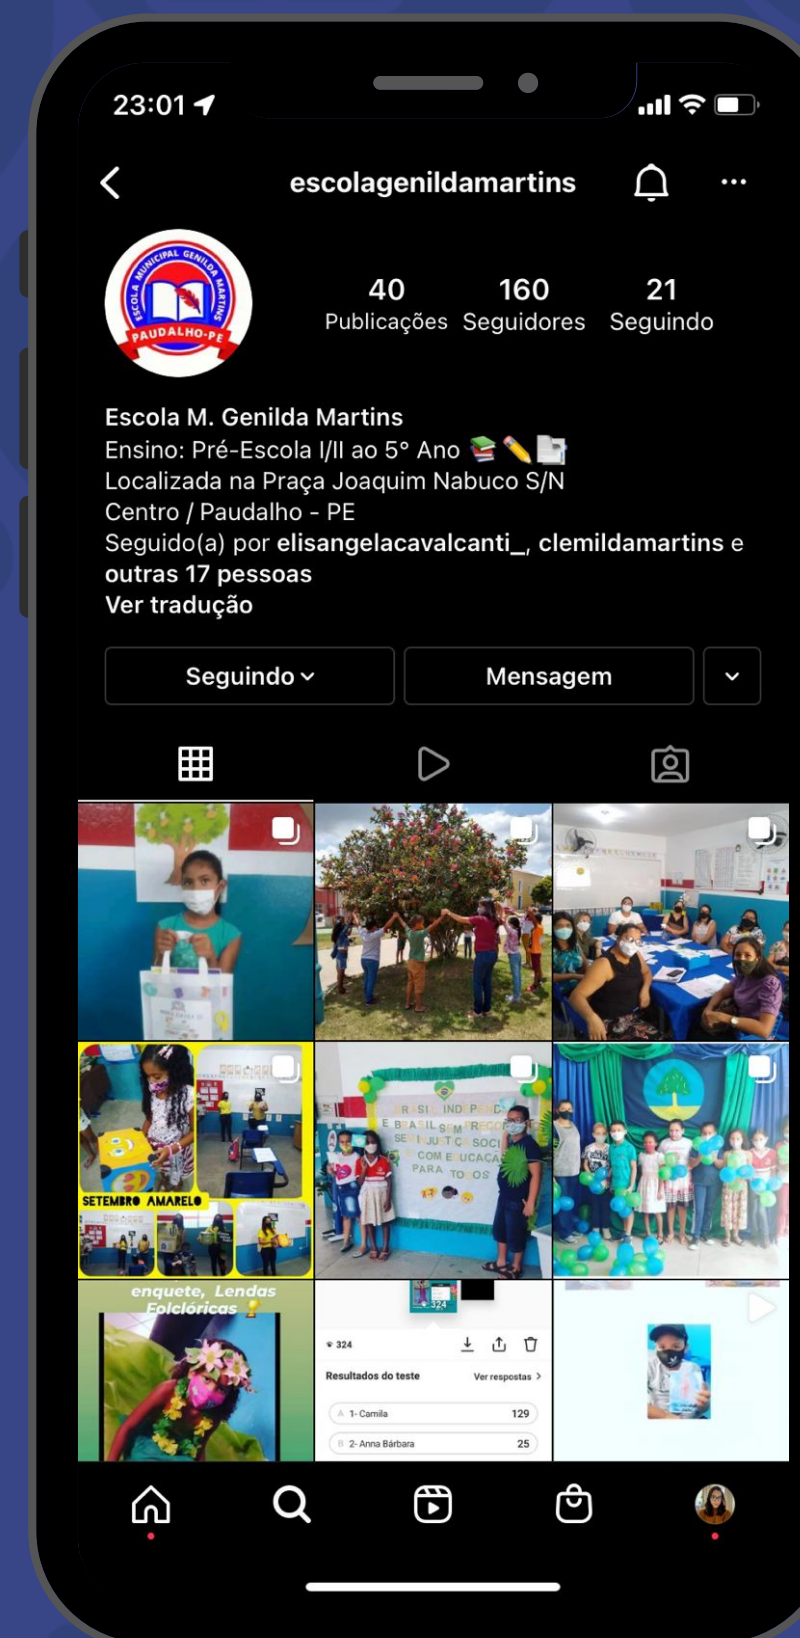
23:01

escolagenildamartins

ESCOLA MUNICIPAL GENILDA MARTINS
PAUDALHO-PE

40 Publicações
160 Seguidores
21 Seguindo

Escola M. Genilda Martins
Ensino: Pré-Escola I/II ao 5° Ano 📚✏️📄
Localizada na Praça Joaquim Nabuco S/N
Centro / Paudalho - PE
Seguido(a) por elisangelacavalcanti_, clemildamartins e outras 17 pessoas
Ver tradução

Seguindo
Mensagem

SETEMBRO AMARELO

BRASIL INDEPENDENTE
E BRASIL SEM PRECONCEITO
SEM INJUSTIÇA SOCIAL
COM EDUCAÇÃO
PARA TODOS

enquete, Lendas Folclóricas

324
324
Resultados do teste
Ver respostas >
A 1- Camila 129
B 2- Anna Bárbara 25